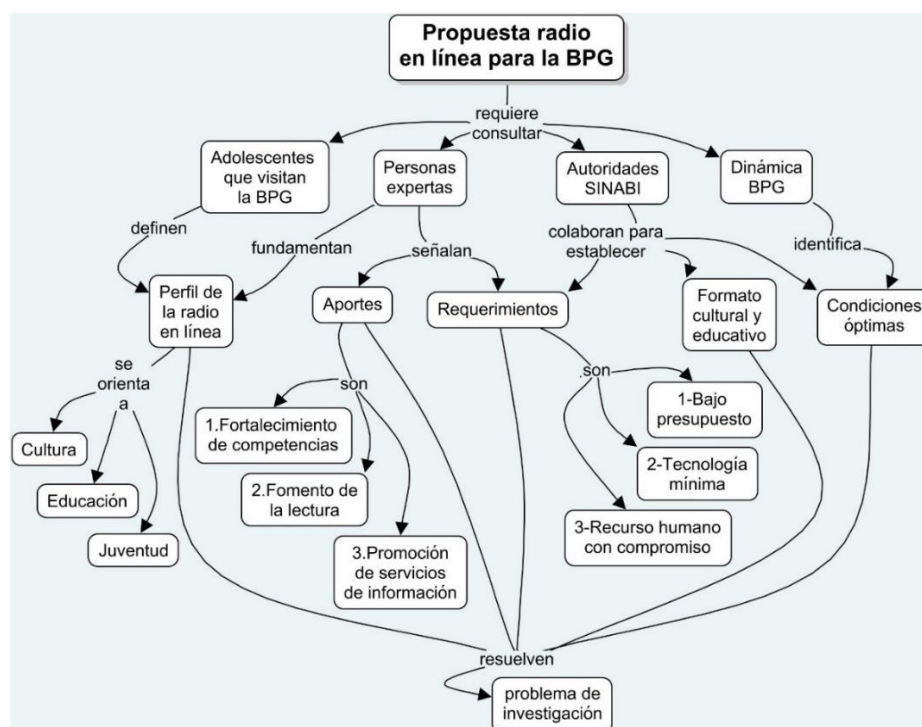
Propuesta radio en línea para la BPG

requiere consultar

Adolescentes que visitan la BPG

Personas expertas

Autoridades SINABI

Dinámica BPG

definen

fundamentan

señalan

colaboran para establecer

identifica

Perfil de la radio en línea

Aportes

Requerimientos

Formato cultural y educativo

Condiciones óptimas

se orienta a

son

son

Cultura

Educación

Juventud

1.Fortalecimiento de competencias

2.Fomento de la lectura

3.Promoción de servicios de información

1-Bajo presupuesto

2-Tecnología mínima

3-Recurso humano con compromiso

resuelven

problema de investigación